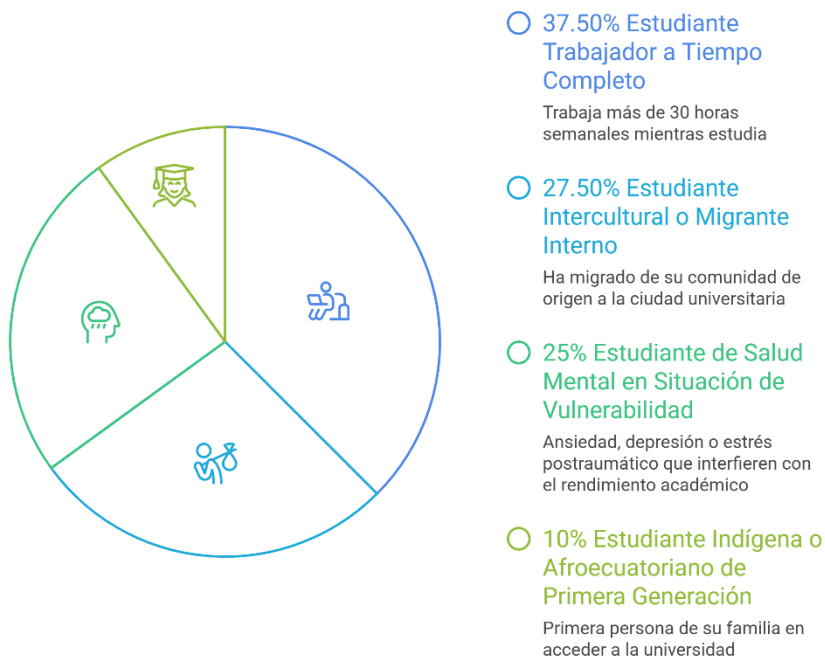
37.50% Estudiante Trabajador a Tiempo Completo

Trabaja más de 30 horas semanales mientras estudia

27.50% Estudiante Intercultural o Migrante Interno

Ha migrado de su comunidad de origen a la ciudad universitaria

25% Estudiante de Salud Mental en Situación de Vulnerabilidad

Ansiedad, depresión o estrés postraumático que interfieren con el rendimiento académico

10% Estudiante Indígena o Afroecuatoriano de Primera Generación

Primera persona de su familia en acceder a la universidad